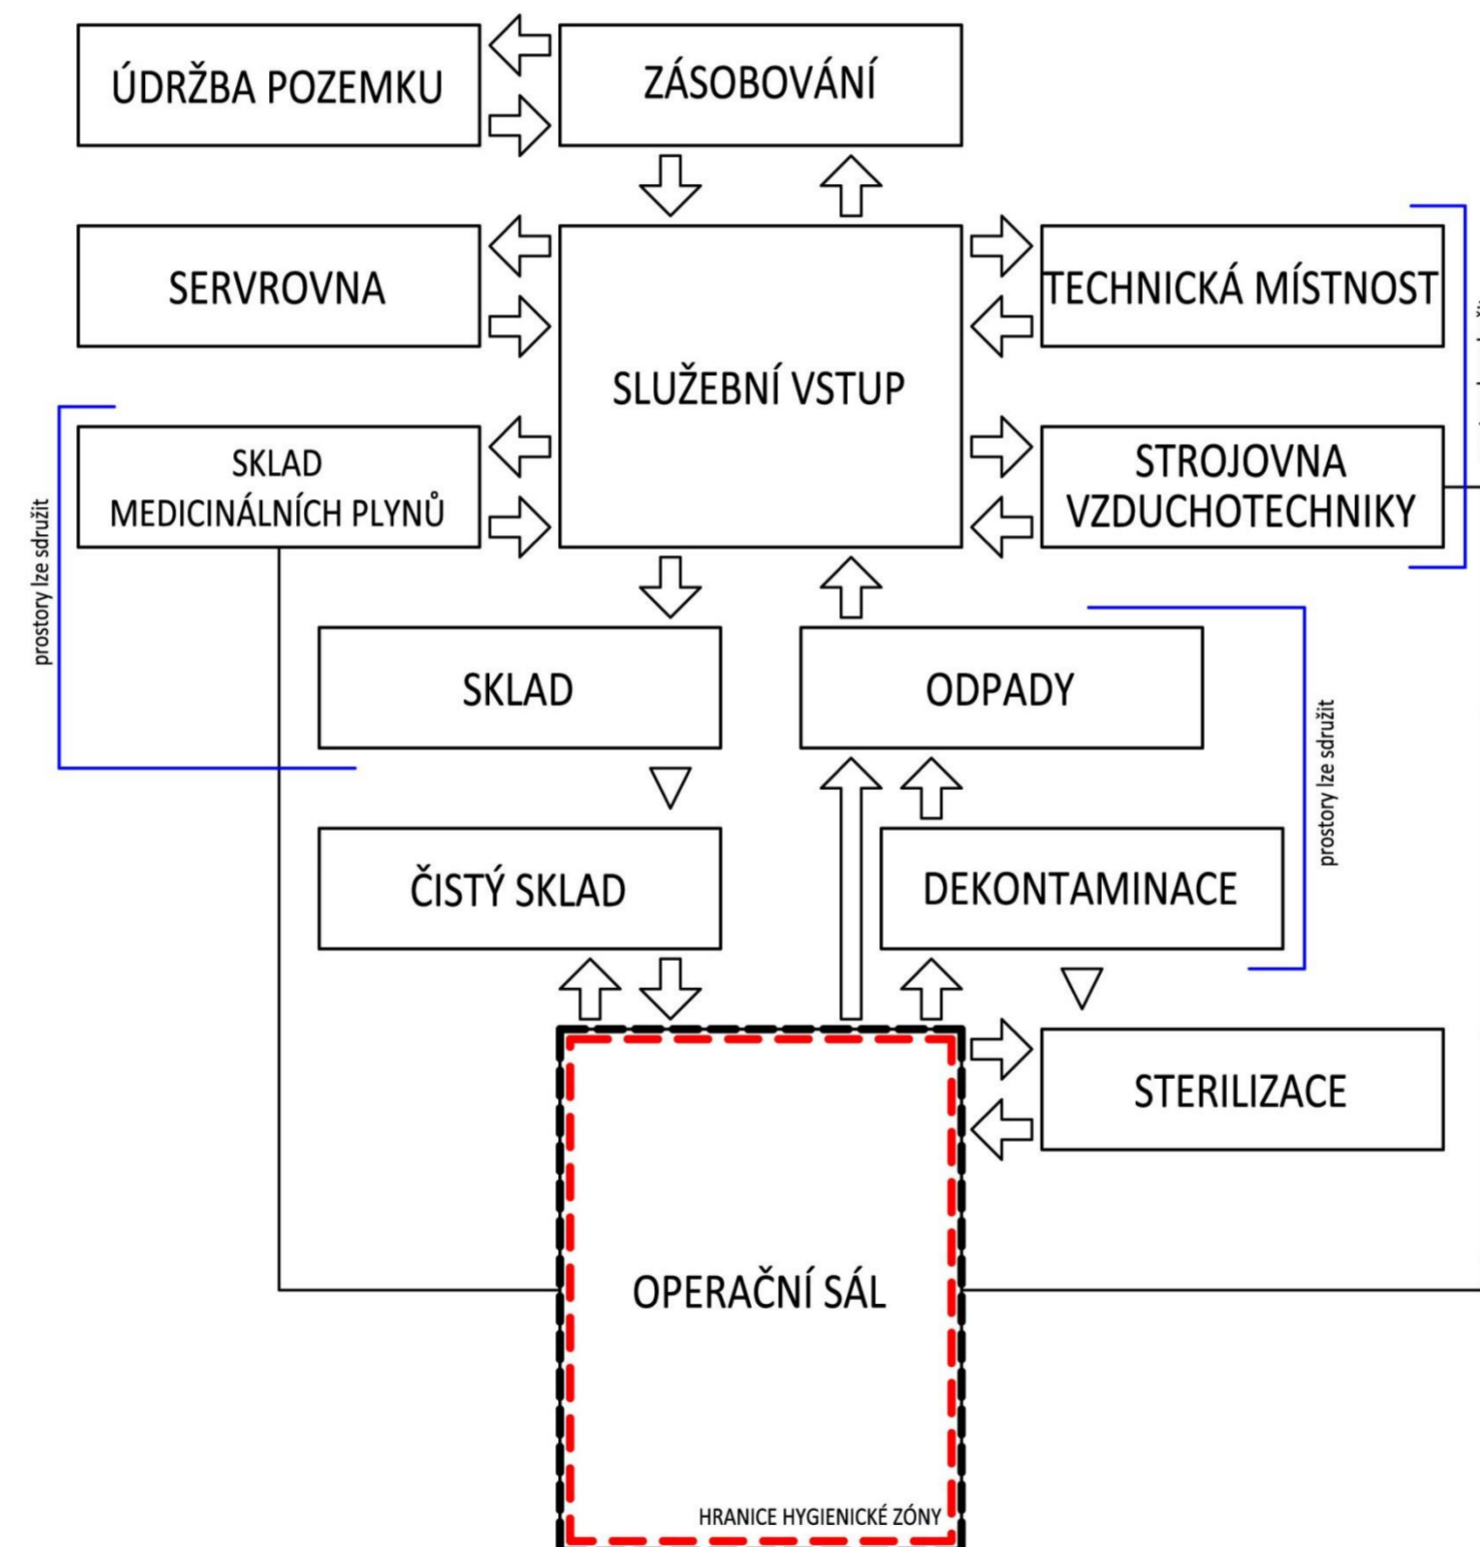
ÚDRŽBA POZEMKU

ZÁSOBOVÁNÍ

SERVROVNA

SLUŽEBNÍ VSTUP

TECHNICKÁ MÍSTNOST

SKLAD MEDICINÁLNÍCH PLYNŮ

STROJOVNA VZDUCHOTECHNIKY

prostory lze sdružit

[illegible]

SKLAD

ODPADY

prostory lze sdružit

ČISTÝ SKLAD

DEKONTAMINACE

STERILIZACE

OPERAČNÍ SÁL

HRANICE HYGIENICKÉ ZÓNY